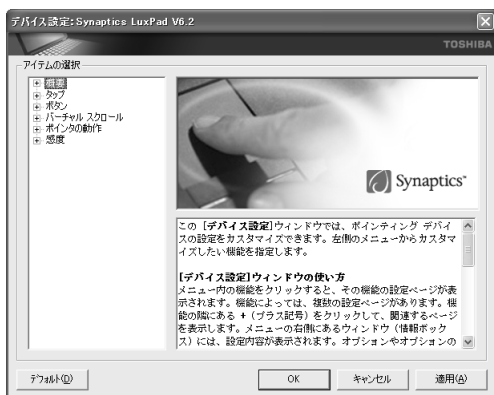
デバイス設定:Synaptics LuxPad V6.2

TOSHIBA

アイテムの選択

概要
タップ
ボタン
バーチャル スクロール
ポインタの動作
感度

Synaptics

この［デバイス設定］ウィンドウでは、ポインティング デバイスの設定をカスタマイズできます。左側のメニューからカスタマイズしたい機能を指定します。

［デバイス設定］ウィンドウの使い方
メニュー内の機能をクリックすると、その機能の設定ページが表示されます。機能によっては、複数の設定ページがあります。機能の隣にある + (プラス記号) をクリックして、関連するページを表示します。メニューの右側にあるウィンドウ (情報ボックス) には、設定内容が表示されます。オプションやオプションの

デフォルト(D)

OK

キャンセル

適用(A)